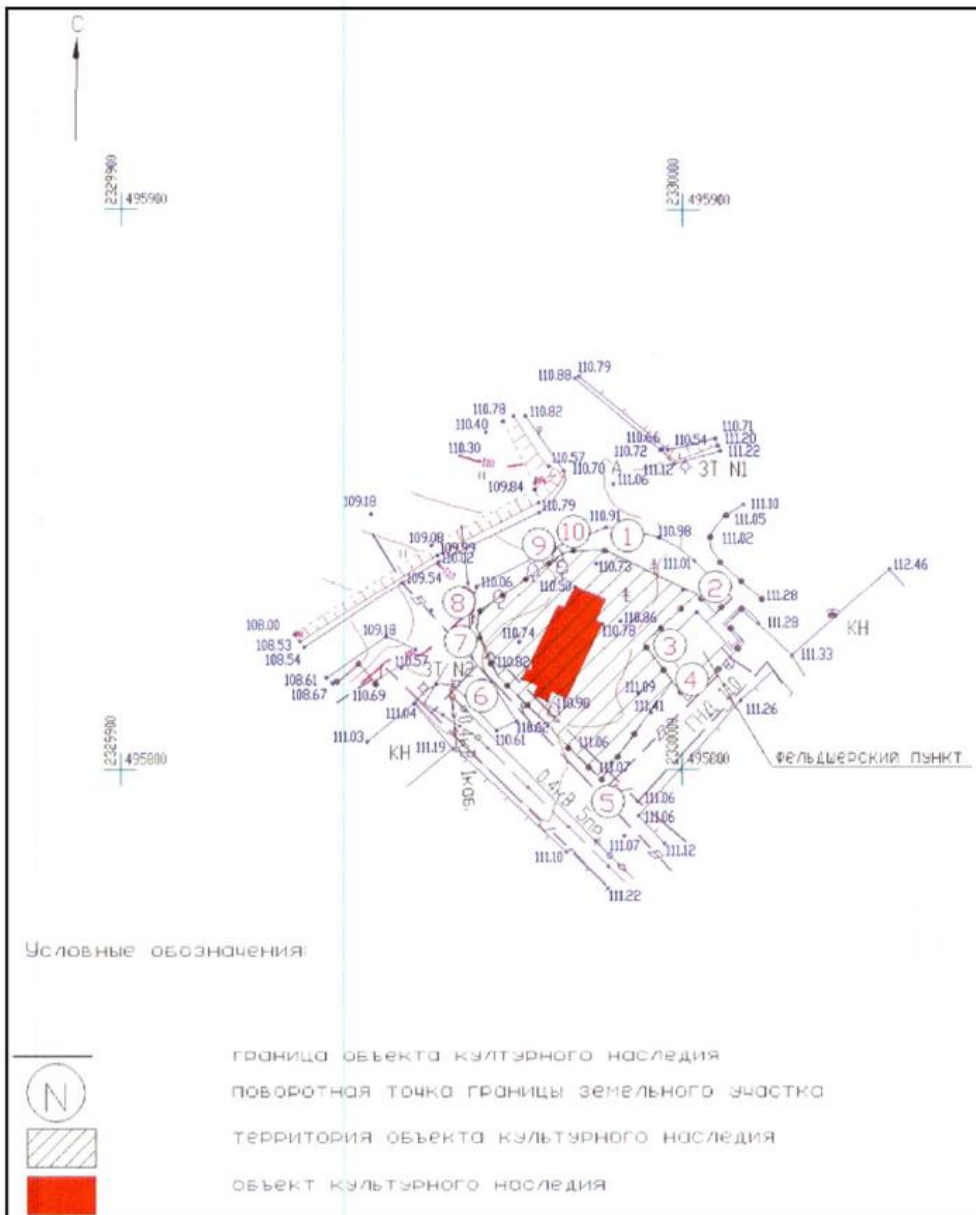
С

2329900
495900

2330000
495900

110.88 110.79
110.78 110.82
110.40
110.30
110.57
110.70
109.84
110.66 110.54 110.71
110.72 111.20
111.12 111.22
А
ЗТ N1
111.06
109.18
110.79
110.91
111.10
111.05
110.98
111.02
109.08
109.99
110.02
109.54
110.06
110.50
110.73
111.01
112.46
108.00
108.53
108.54
110.74
110.86
110.78
111.28
111.28
111.33
КН
109.18
110.57
ЗТ N2
110.82
108.61
108.67
110.69
111.09
111.41
111.26
111.04
110.90
111.03
110.62
110.61
111.06
КН
111.19
111.07
2329800
495800
2330000
495800
ФЕЛЬДШЕРСКИЙ ПУНКТ
111.06
111.06
111.07
111.12
111.10
111.22
0.4кВ
0.4кВ
1кЖб.
5ОР
1кЖб.
1
2
3
4
5
6
7
8
9
10

Условные обозначения:

граница объекта культурного наследия

N поворотная точка границы земельного участка

территория объекта культурного наследия

объект культурного наследия